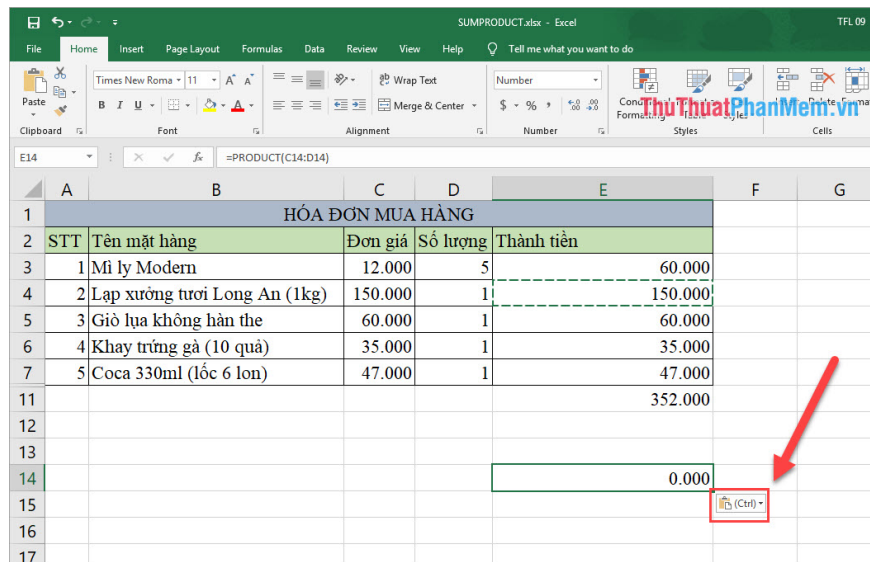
SUMPRODUCT.xlsx - Excel

TFL 09

File Home Insert Page Layout Formulas Data Review View Help Tell me what you want to do

Paste
Clipboard

Times New Roma 11 A A
B I U
Font

Wrap Text
Merge & Center
Alignment

Number
$ % ,
Number

Conditional Formatting
Styles

Delete Format
Cells

ThuThuatPhanMem.vn

E14 =PRODUCT(C14:D14)

| | A | B | C | D | E | F | G |
|---|---|---|---|---|---|---|---|
| 1 | HÓA ĐƠN MUA HÀNG | | | | | | |
| 2 | STT | Tên mặt hàng | Đơn giá | Số lượng | Thành tiền | | |
| 3 | 1 | Mì ly Modern | 12.000 | 5 | 60.000 | | |
| 4 | 2 | Lạp xưởng tươi Long An (1kg) | 150.000 | 1 | 150.000 | | |
| 5 | 3 | Giò lụa không hàn the | 60.000 | 1 | 60.000 | | |
| 6 | 4 | Khay trứng gà (10 quả) | 35.000 | 1 | 35.000 | | |
| 7 | 5 | Coca 330ml (lốc 6 lon) | 47.000 | 1 | 47.000 | | |
| 11 | | | | | 352.000 | | |
| 12 | | | | | | | |
| 13 | | | | | | | |
| 14 | | | | | 0.000 | | |
| 15 | | | | | | (Ctrl) | |
| 16 | | | | | | | |
| 17 | | | | | | | |